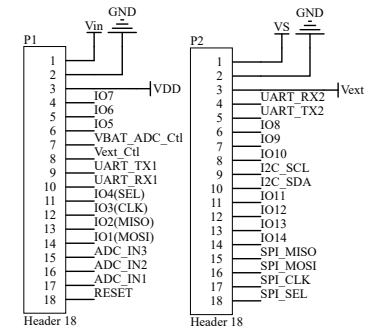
GND
Vin
P1
1
2
3
4
5
6
7
8
9
10
11
12
13
14
15
16
17
18
VDD
IO7
IO6
IO5
VBAT_ADC_Ctl
Vext_Ctl
UART_TX1
UART_RX1
IO4(SEL)
IO3(CLK)
IO2(MISO)
IO1(MOSI)
ADC_IN3
ADC_IN2
ADC_IN1
RESET
Header 18

GND
VS
P2
1
2
3
4
5
6
7
8
9
10
11
12
13
14
15
16
17
18
Vext
UART_RX2
UART_TX2
IO8
IO9
IO10
I2C_SCL
I2C_SDA
IO11
IO12
IO13
IO14
SPI_MISO
SPI_MOSI
SPI_CLK
SPI_SEL
Header 18